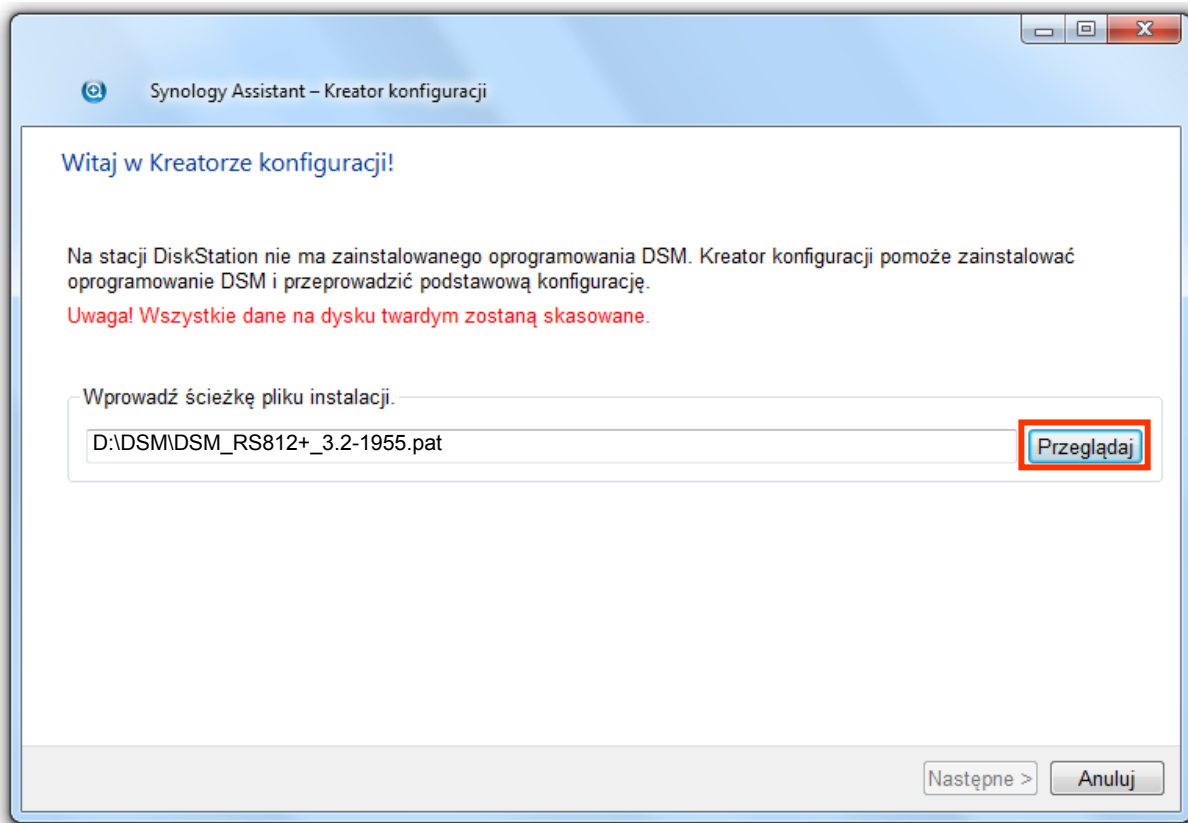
Synology Assistant – Kreator konfiguracji

Witaj w Kreatorze konfiguracji!

Na stacji DiskStation nie ma zainstalowanego oprogramowania DSM. Kreator konfiguracji pomoże zainstalować oprogramowanie DSM i przeprowadzić podstawową konfigurację.

Uwaga! Wszystkie dane na dysku twardym zostaną skasowane.

Wprowadź ścieżkę pliku instalacji.

D:\DSM\DSM_RS812+_3.2-1955.pat

Przeglądaj

Następne >

Anuluj